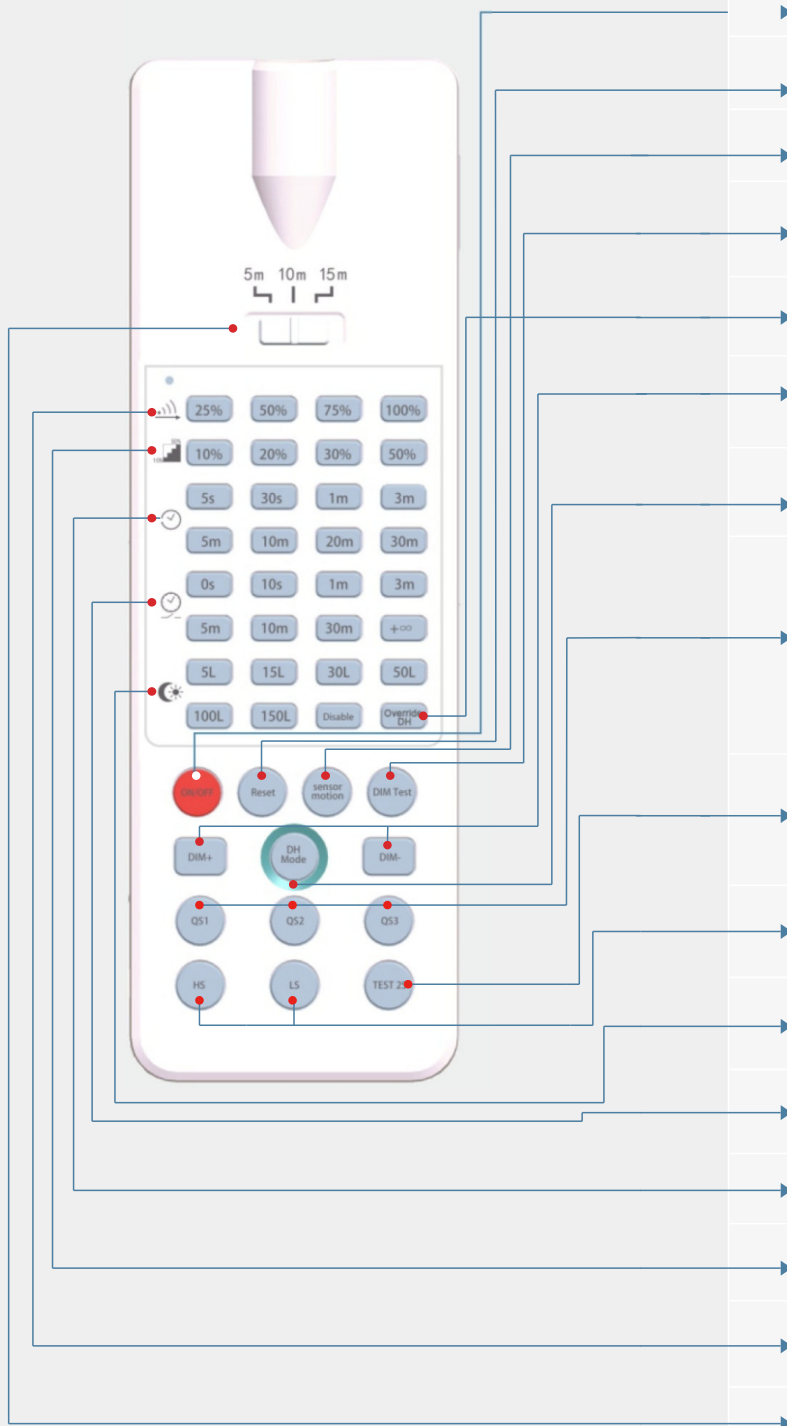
5m 10m 15m

25% 50% 75% 100%

10% 20% 30% 50%

5s 30s 1m 3m

5m 10m 20m 30m

0s 10s 1m 3m

5m 10m 30m +∞

5L 15L 30L 50L

100L 150L Disable Override DH

ON/OFF Reset sensor motion DIM Test

DIM+ DH Mode DIM-

QS1 QS2 QS3

HS LS TEST 2S